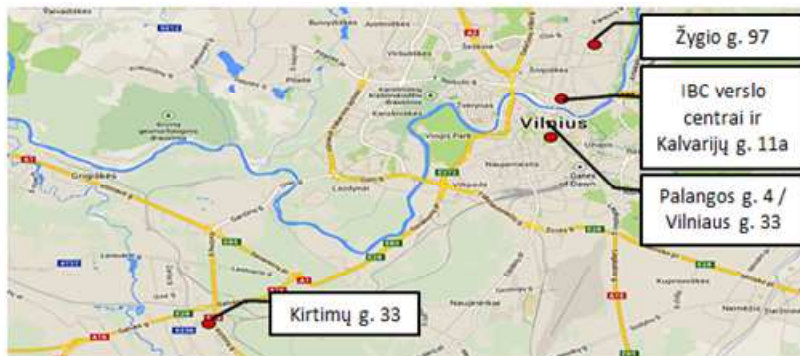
Žygio g. 97

IBC verslo centrai ir Kalvarijų g. 11a

Vilnius

Palangos g. 4 / Vilniaus g. 33

Kirtimų g. 33

Grigiškės

Vingio Park

Naujamiestis

Lazdynai

Karoliniškės

Viršuliškės

Šeškinė

Žirmūnai

Antakalnis

Naujininkai

Gates of Dawn

Šnipiškės

A1

A16

A2

A4

A3

E28

E85

E272